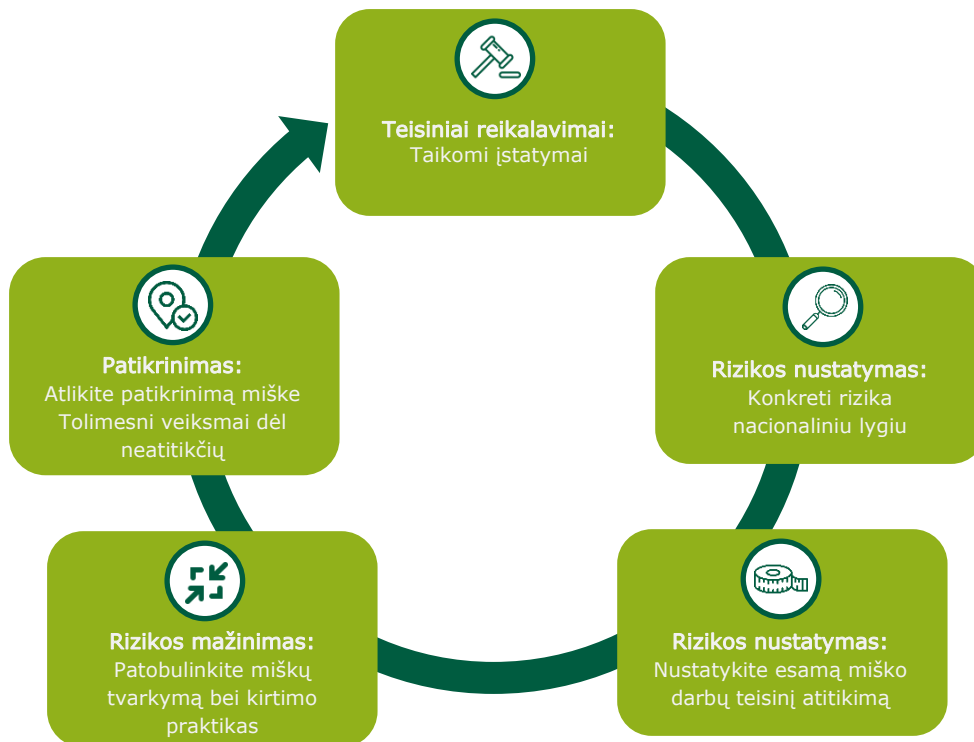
Teisiniai reikalavimai:
Taikomi įstatymai

Rizikos nustatymas:
Konkreti rizika nacionaliniu lygiu

Rizikos nustatymas:
Nustatykite esamą miško darbų teisinį atitikimą

Rizikos mažinimas:
Patobulinkite miškų tvarkymą bei kirtimo praktikas

Patikrinimas:
Atlikite patikrinimą miške
Tolimesni veiksmai dėl neatitikčių